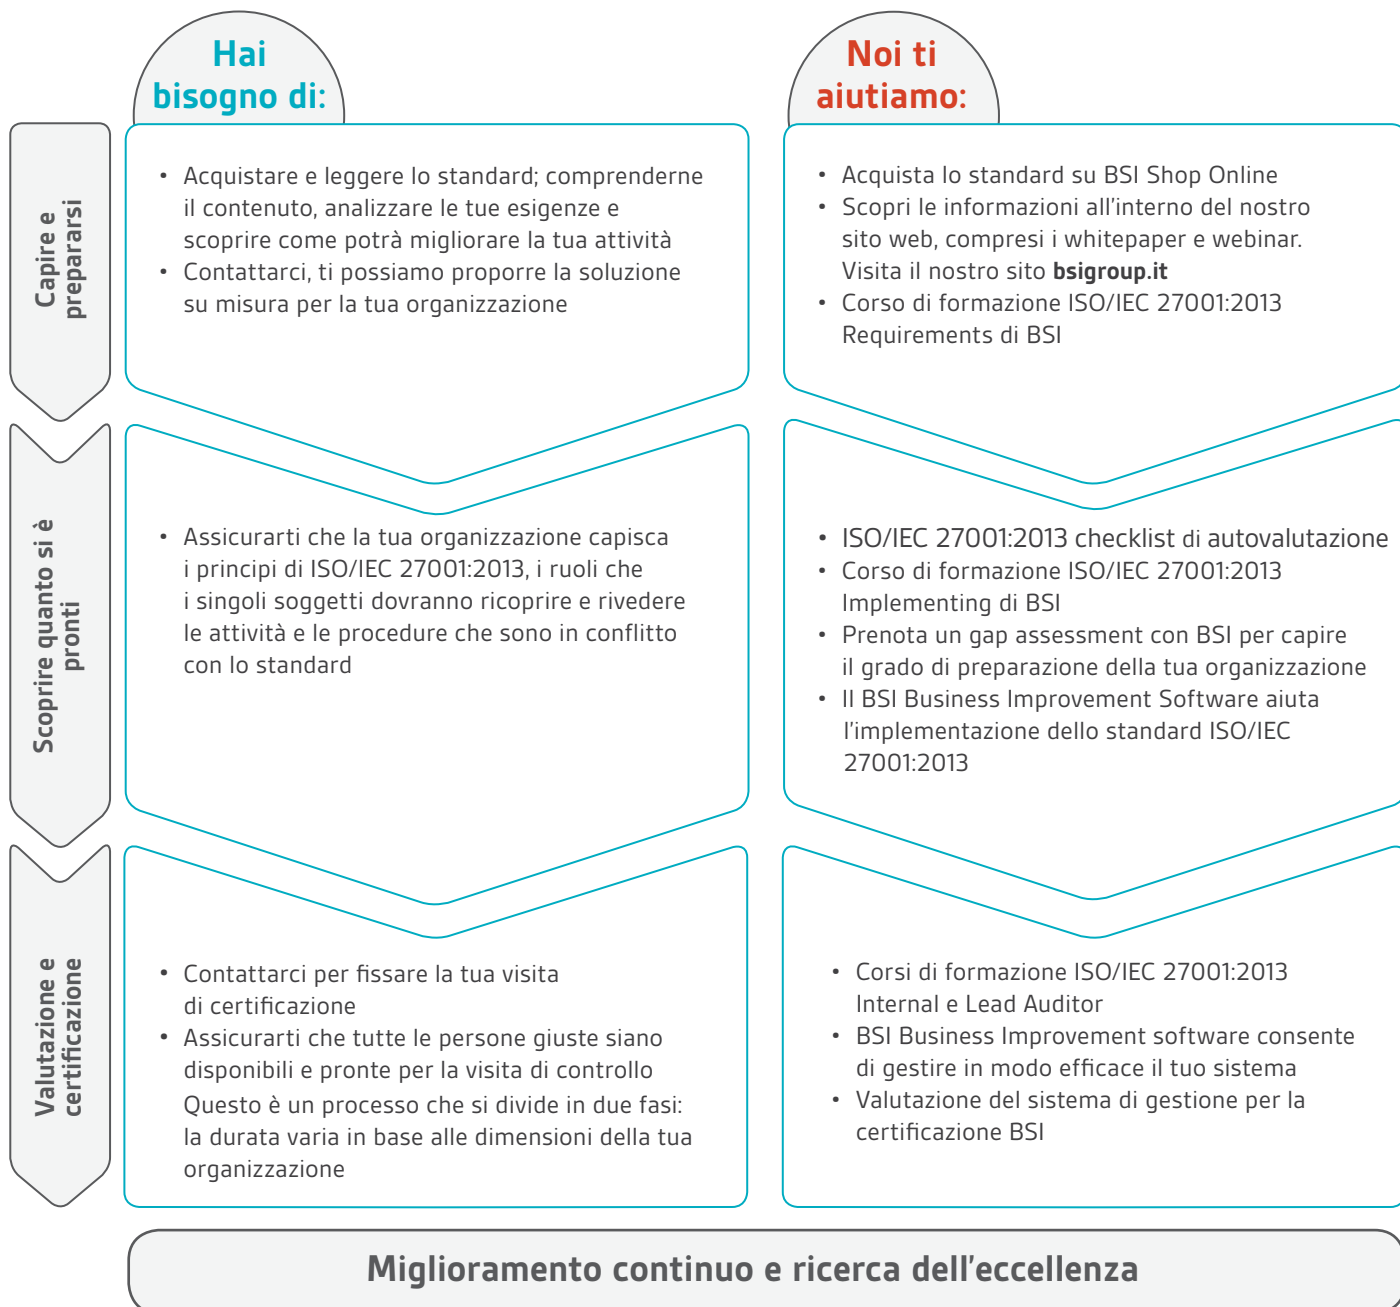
Hai bisogno di:

Noi ti aiutiamo:

Capire e prepararsi

• Acquistare e leggere lo standard; comprenderne il contenuto, analizzare le tue esigenze e scoprire come potrà migliorare la tua attività
• Contattarci, ti possiamo proporre la soluzione su misura per la tua organizzazione

• Acquista lo standard su BSI Shop Online
• Scopri le informazioni all'interno del nostro sito web, compresi i whitepaper e webinar. Visita il nostro sito **bsigroup.it**
• Corso di formazione ISO/IEC 27001:2013 Requirements di BSI

Scoprire quanto si è pronti

• Assicurarti che la tua organizzazione capisca i principi di ISO/IEC 27001:2013, i ruoli che i singoli soggetti dovranno ricoprire e rivedere le attività e le procedure che sono in conflitto con lo standard

• ISO/IEC 27001:2013 checklist di autovalutazione
• Corso di formazione ISO/IEC 27001:2013 Implementing di BSI
• Prenota un gap assessment con BSI per capire il grado di preparazione della tua organizzazione
• Il BSI Business Improvement Software aiuta l'implementazione dello standard ISO/IEC 27001:2013

Valutazione e certificazione

• Contattarci per fissare la tua visita di certificazione
• Assicurarti che tutte le persone giuste siano disponibili e pronte per la visita di controllo
Questo è un processo che si divide in due fasi: la durata varia in base alle dimensioni della tua organizzazione

• Corsi di formazione ISO/IEC 27001:2013 Internal e Lead Auditor
• BSI Business Improvement software consente di gestire in modo efficace il tuo sistema
• Valutazione del sistema di gestione per la certificazione BSI

Miglioramento continuo e ricerca dell'eccellenza